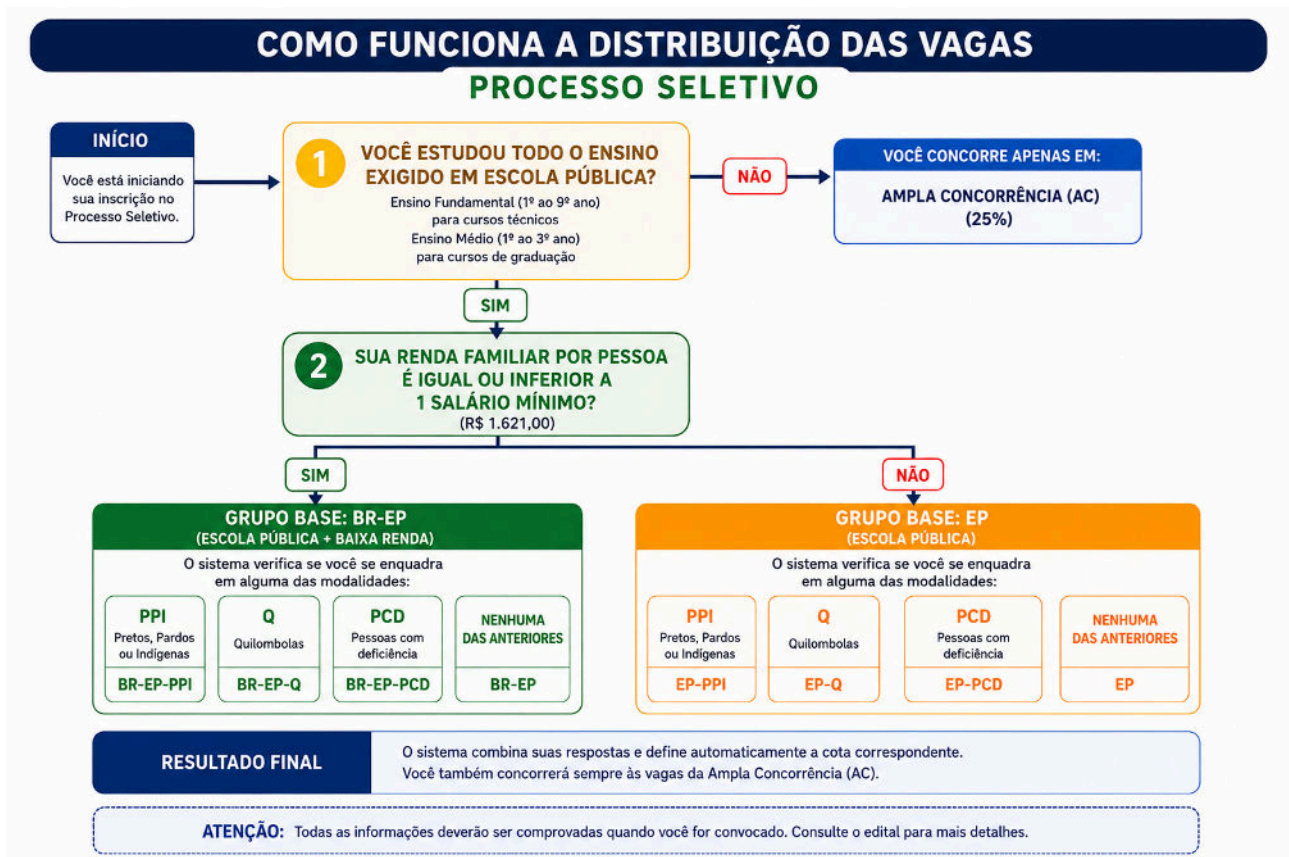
COMO FUNCIONA A DISTRIBUIÇÃO DAS VAGAS
PROCESSO SELETIVO

INÍCIO
Você está iniciando sua inscrição no Processo Seletivo.

1 VOCÊ ESTUDOU TODO O ENSINO EXIGIDO EM ESCOLA PÚBLICA?
Ensino Fundamental (1º ao 9º ano) para cursos técnicos
Ensino Médio (1º ao 3º ano) para cursos de graduação

NÃO

VOCÊ CONCORRE APENAS EM:
AMPLA CONCORRÊNCIA (AC) (25%)

SIM

2 SUA RENDA FAMILIAR POR PESSOA É IGUAL OU INFERIOR A 1 SALÁRIO MÍNIMO?
(R$ 1.621,00)

SIM

NÃO

GRUPO BASE: BR-EP
(ESCOLA PÚBLICA + BAIXA RENDA)
O sistema verifica se você se enquadra em alguma das modalidades:

| PPI Pretos, Pardos ou Indígenas | Q Quilombolas | PCD Pessoas com deficiência | NENHUMA DAS ANTERIORES |
|---|---|---|---|
| BR-EP-PPI | BR-EP-Q | BR-EP-PCD | BR-EP |

GRUPO BASE: EP
(ESCOLA PÚBLICA)
O sistema verifica se você se enquadra em alguma das modalidades:

| PPI Pretos, Pardos ou Indígenas | Q Quilombolas | PCD Pessoas com deficiência | NENHUMA DAS ANTERIORES |
|---|---|---|---|
| EP-PPI | EP-Q | EP-PCD | EP |

RESULTADO FINAL
O sistema combina suas respostas e define automaticamente a cota correspondente.
Você também concorrerá sempre às vagas da Ampla Concorrência (AC).

ATENÇÃO: Todas as informações deverão ser comprovadas quando você for convocado. Consulte o edital para mais detalhes.